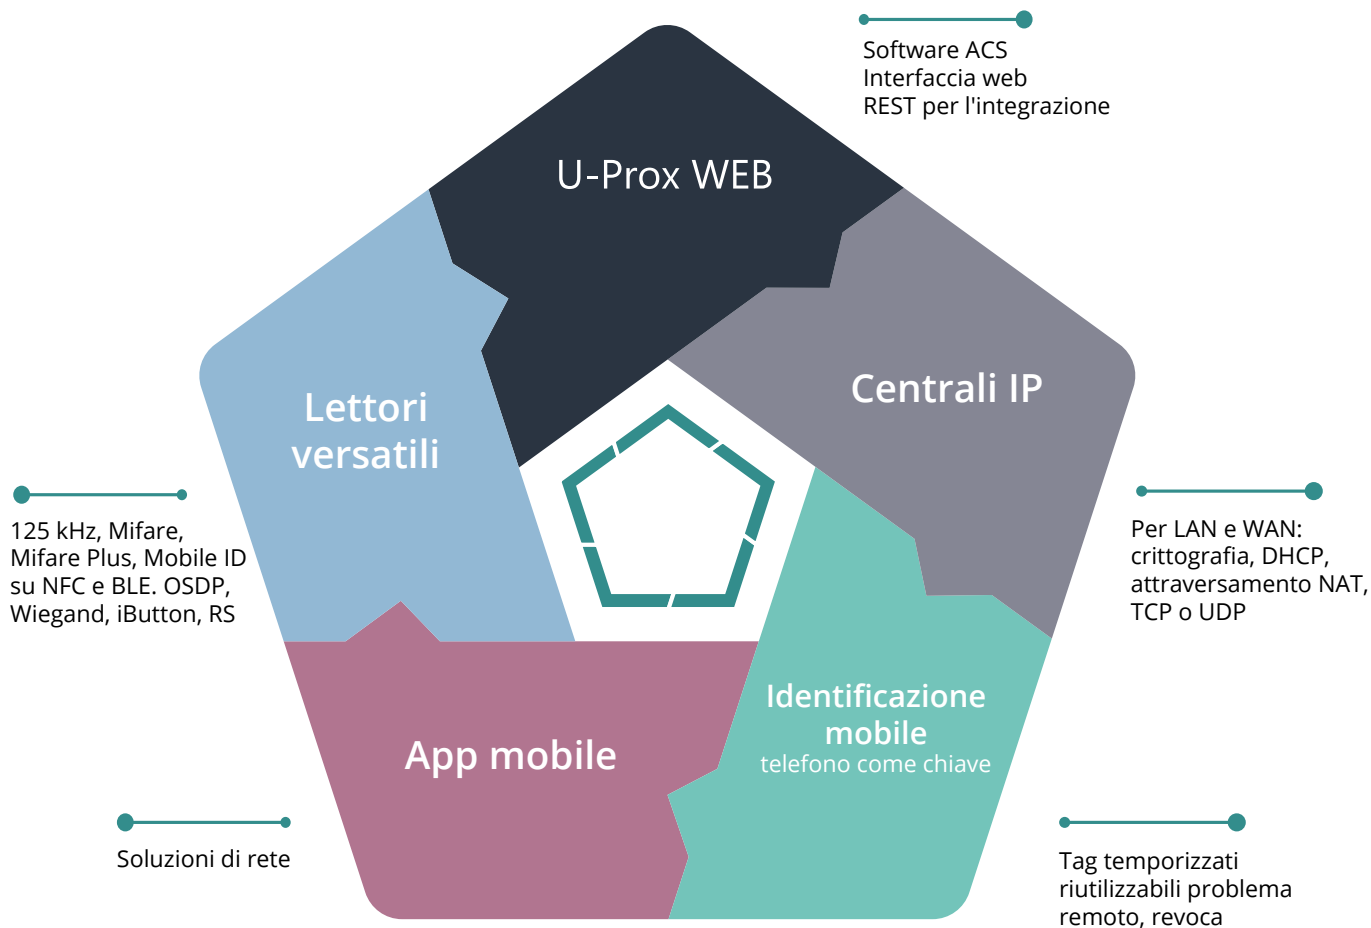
Software ACS
Interfaccia web
REST per l'integrazione

U-Prox WEB

Lettori versatili

Centrali IP

125 kHz, Mifare, Mifare Plus, Mobile ID su NFC e BLE. OSDP, Wiegand, iButton, RS

Per LAN e WAN: crittografia, DHCP, attraversamento NAT, TCP o UDP

App mobile

Identificazione mobile
telefono come chiave

Soluzioni di rete

Tag temporizzati riutilizzabili problema remoto, revoca